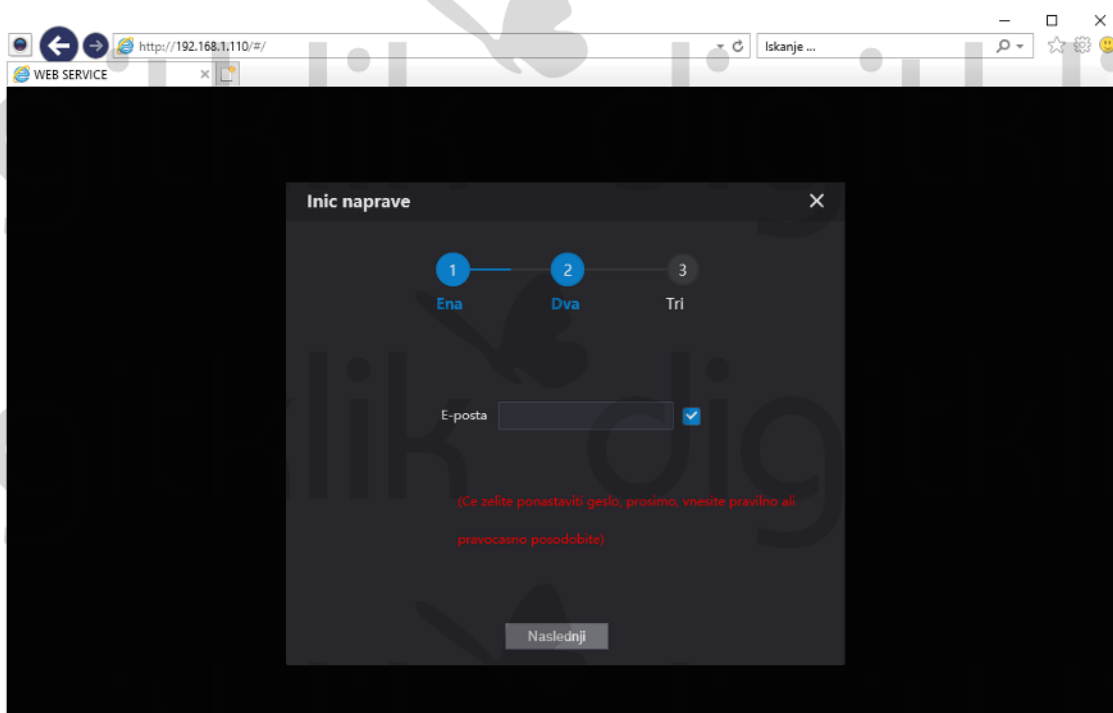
http://192.168.1.110/#/

Iskanje ...

WEB SERVICE

Inic naprave

1 2 3

Ena Dva Tri

E-posta

(Ce zelite ponastaviti geslo, prosimo, vnesite pravilno ali pravocasno posodobite)

Naslednji

klik dig klik dig